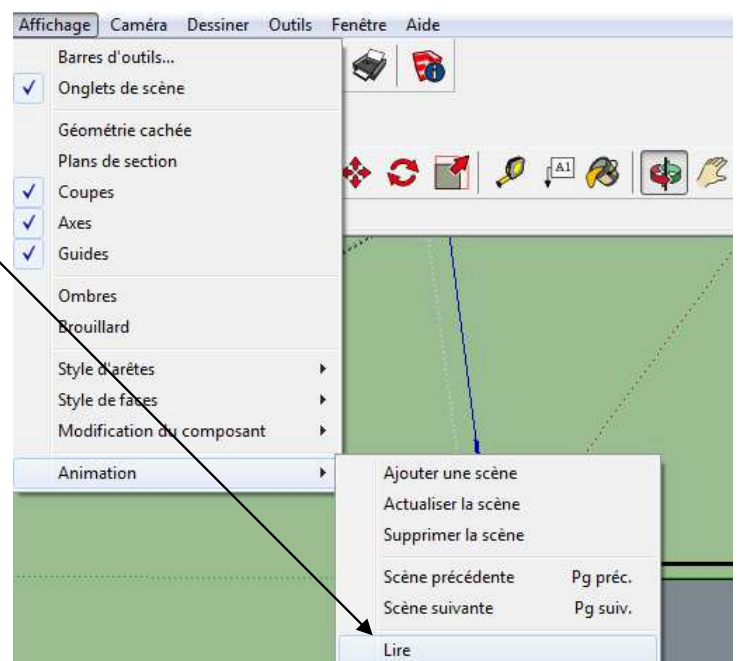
Affichage Caméra Dessiner Outils Fenêtre Aide

Barres d'outils...
Onglets de scène

Géométrie cachée
Plans de section
Coupes
Axes
Guides

Ombres
Brouillard

Style d'arêtes
Style de faces
Modification du composant

Animation

Ajouter une scène
Actualiser la scène
Supprimer la scène

Scène précédente Pg préc.
Scène suivante Pg suiv.

Lire